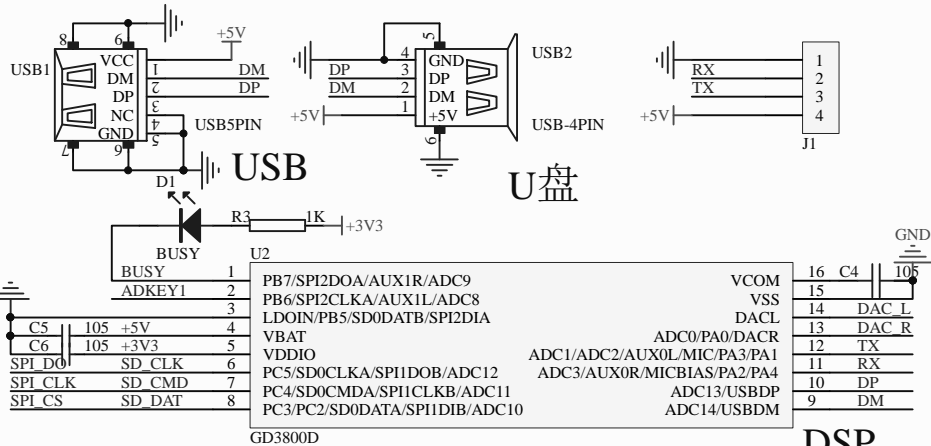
USB1
8
6
VCC
DM
DP
NC
GND
7
9
1
2
3
4
5
DM
DP
+5V
USB5PIN
USB
D1
BUSY
R3
1K
+3V3
USB2
5
4
3
2
1
6
GND
DP
DM
+5V
DP
DM
+5V
USB-4PIN
U盘
1
2
3
4
RX
TX
+5V
J1
U2
BUSY
ADKEY1
1
2
3
4
5
6
7
8
C5
105
+5V
C6
105
+3V3
SPI_DO
SD_CLK
SPI_CLK
SD_CMD
SPI_CS
SD_DAT
PB7/SPI2DOA/AUX1R/ADC9
PB6/SPI2CLKA/AUX1L/ADC8
LDOIN/PB5/SD0DATB/SPI2DIA
VBAT
VDDIO
PC5/SD0CLKA/SPI1DOB/ADC12
PC4/SD0CMDA/SPI1CLKB/ADC11
PC3/PC2/SD0DATA/SPI1DIB/ADC10
VCOM
VSS
DACL
ADC0/PA0/DACR
ADC1/ADC2/AUX0L/MIC/PA3/PA1
ADC3/AUX0R/MICBIAS/PA2/PA4
ADC13/USBDP
ADC14/USBDM
16
15
14
13
12
11
10
9
C4
105
GND
DAC_L
DAC_R
TX
RX
DP
DM
GD3800D
DSP